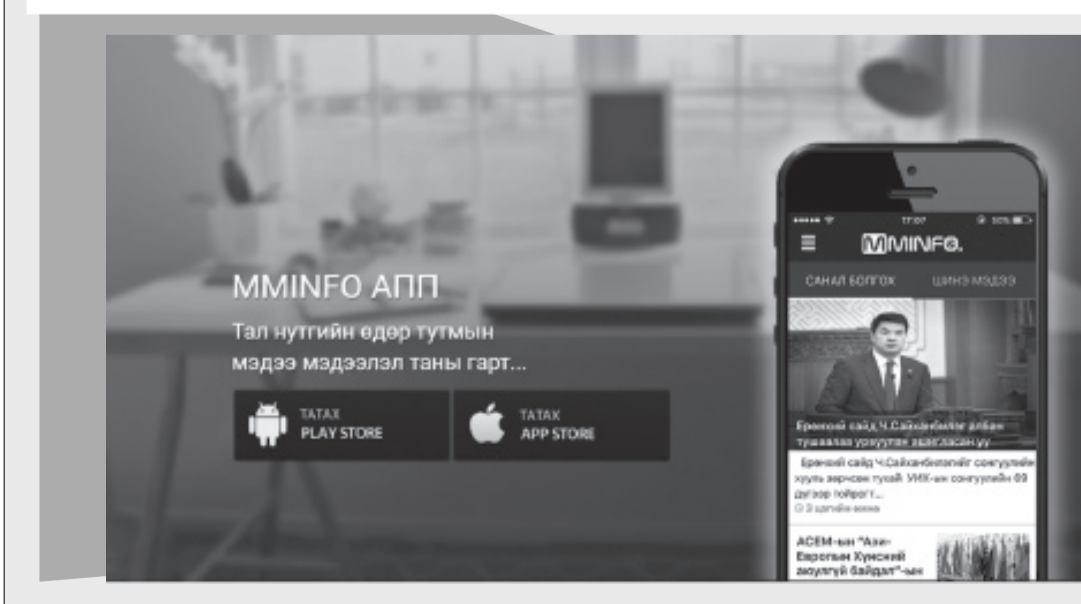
MMINFO АПП

Тал нутгийн өдөр тутмын мэдээ мэдээлэл таны гарт...

ТАТАХ
PLAY STORE

ТАТАХ
APP STORE

17:07

MMINFO.

САНАЛ БОЛГОХ

ШИНЭ МЭДЭЭ

Ерөнхий сайд Ч.Сайханбилэг албан тушаалаа урхуулан ашигласан уу

Ерөнхий сайд Ч.Сайханбилэгийг сонгуулийн хууль зөрчсөн тухай УИХ-ын сонгуулийн 69 дүгээр тойрог...

3 цагийн өмнө

АСЕМ-ын "Ази-Европын Хүнсний аюулгүй байдал"-ын